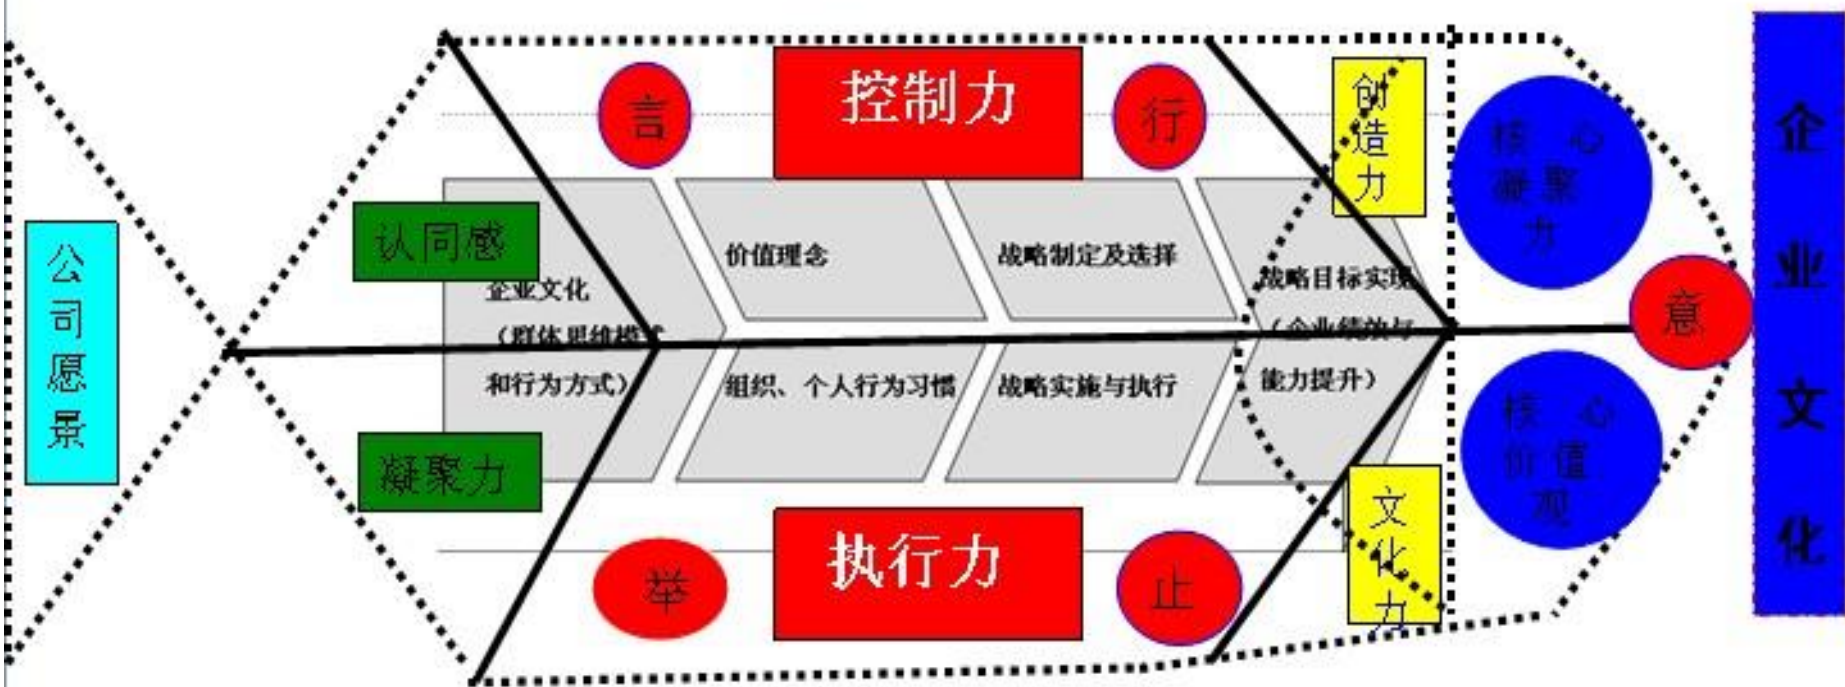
公司愿景

言

控制力

行

创造力

核心凝聚力

企业文化

认同感

企业文化（群体思维模式和行为方式）

价值理念

战略制定及选择

战略目标实现（企业绩效与能力提升）

意

组织、个人行为习惯

战略实施与执行

凝聚力

核心价值观

举

执行力

止

文化力